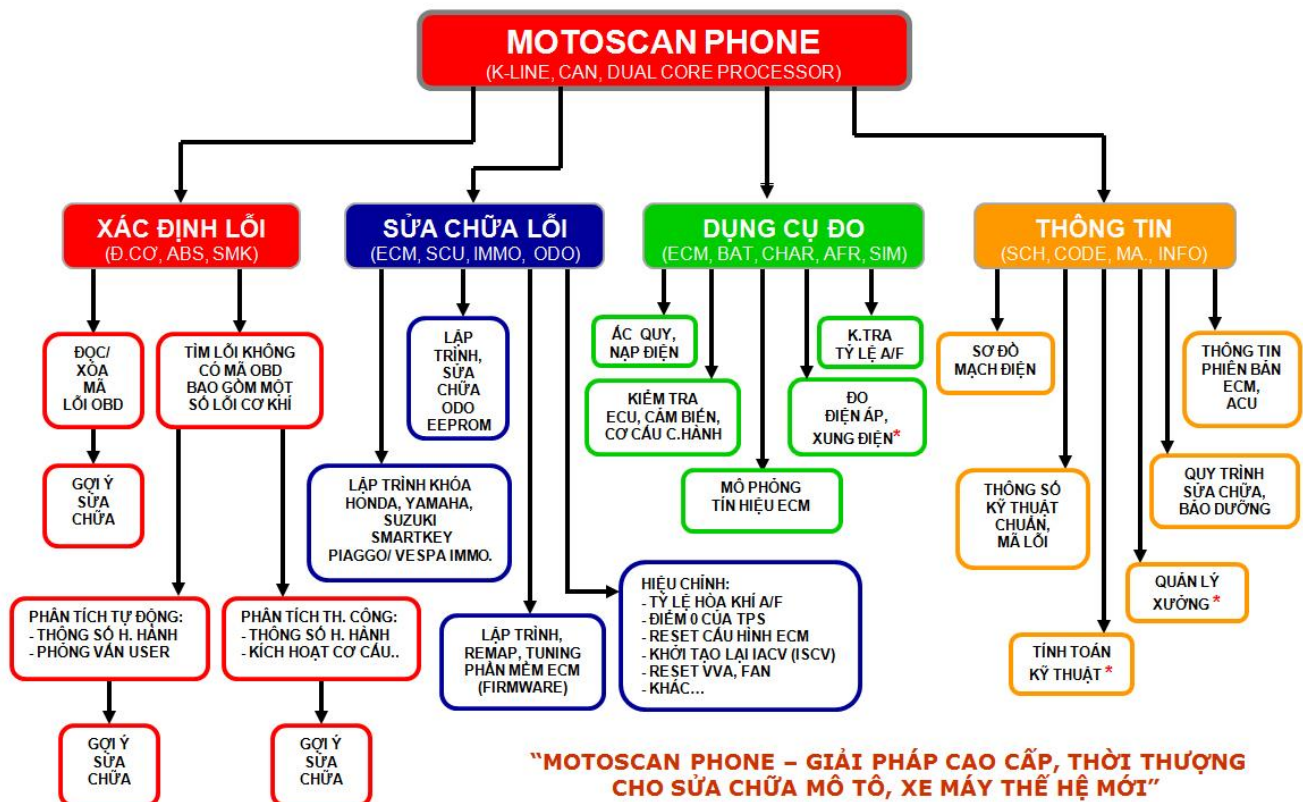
MOTOSCAN PHONE
(K-LINE, CAN, DUAL CORE PROCESSOR)

XÁC ĐỊNH LỖI
(Đ.CƠ, ABS, SMK)

ĐỌC/ XÓA MÃ LỖI OBD

GỢI Ý SỬA CHỮA

TÌM LỖI KHÔNG CÓ MÃ OBD BAO GỒM MỘT SỐ LỖI CƠ KHÍ

PHÂN TÍCH TỰ ĐỘNG:
- THÔNG SỐ H. HÀNH
- PHỎNG VẤN USER

GỢI Ý SỬA CHỮA

PHÂN TÍCH TH. CÔNG:
- THÔNG SỐ H. HÀNH
- KÍCH HOẠT CƠ CẤU..

GỢI Ý SỬA CHỮA

SỬA CHỮA LỖI
(ECM, SCU, IMMO, ODO)

LẬP TRÌNH, SỬA CHỮA ODO EEPROM

LẬP TRÌNH KHÓA HONDA, YAMAHA, SUZUKI SMARTKEY PIAGGO/ VESPA IMMO.

LẬP TRÌNH, REMAP, TUNING PHẦN MỀM ECM (FIRMWARE)

HIỆU CHỈNH:
- TỶ LỆ HÒA KHÍ A/F
- ĐIỂM 0 CỦA TPS
- RESET CẤU HÌNH ECM
- KHỞI TẠO LẠI IACV (ISCV)
- RESET VVA, FAN
- KHÁC...

DỤNG CỤ ĐO
(ECM, BAT, CHAR, AFR, SIM)

ẮC QUY, NẠP ĐIỆN

KIỂM TRA ECU, CẢM BIẾN, CƠ CẤU C.HÀNH

MÔ PHỎNG TÍN HIỆU ECM

K.TRA TỶ LỆ A/F

ĐO ĐIỆN ÁP, XUNG ĐIỆN*

THÔNG TIN
(SCH, CODE, MA., INFO)

SƠ ĐỒ MẠCH ĐIỆN

THÔNG SỐ KỸ THUẬT CHUẨN, MÃ LỖI

TÍNH TOÁN KỸ THUẬT *

QUẢN LÝ XƯỞNG *

QUY TRÌNH SỬA CHỮA, BẢO DƯỠNG

THÔNG TIN PHIÊN BẢN ECM, ACU

"MOTOSCAN PHONE – GIẢI PHÁP CAO CẤP, THỜI THƯỢNG CHO SỬA CHỮA MÔ TÔ, XE MÁY THẾ HỆ MỚI"